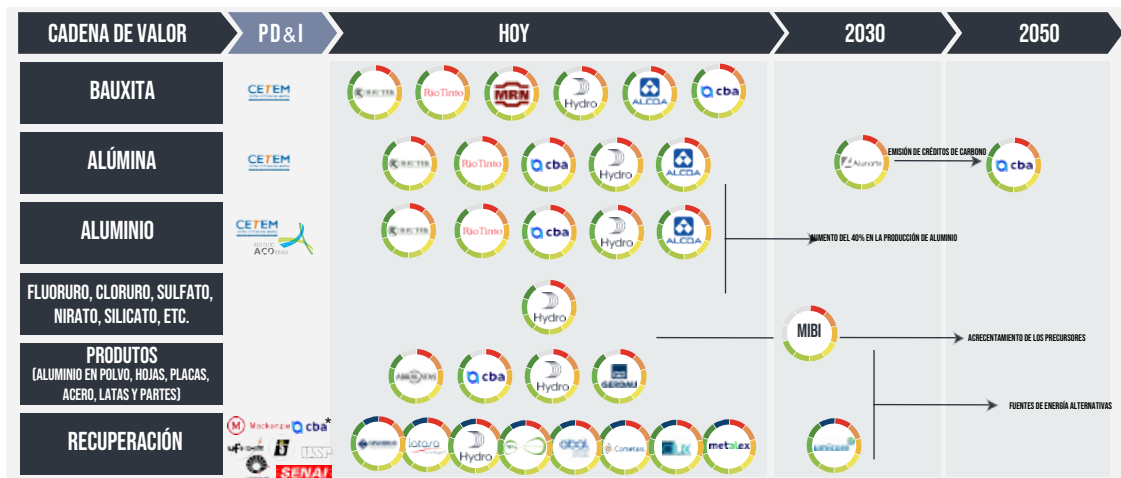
CADENA DE VALOR
PD&I
HOY
2030
2050

BAUXITA
CETEM
RioTinto
MRN
Hydro
ALCOA
cba

ALÚMINA
CETEM
RioTinto
cba
Hydro
ALCOA
Alunorte
EMISIÓN DE CRÉDITOS DE CARBONO
cba

ALUMINIO
CETEM
AÇO
RioTinto
cba
Hydro
ALCOA
AUMENTO DEL 40% EN LA PRODUCCIÓN DE ALUMINIO

FLUORURO, CLORURO, SULFATO, NIRATO, SILICATO, ETC.
Hydro
MIBI
ACRECENTAMIENTO DE LOS PRECURSORES

PRODUTOS
(ALUMINIO EN POLVO, HOJAS, PLACAS, ACERO, LATAS Y PARTES)
cba
Hydro
GERDAU

RECUPERACIÓN
Mackenzie
cba*
USP
SENAI
latasa
Hydro
Cometais
metalex
FUENTES DE ENERGÍA ALTERNATIVAS